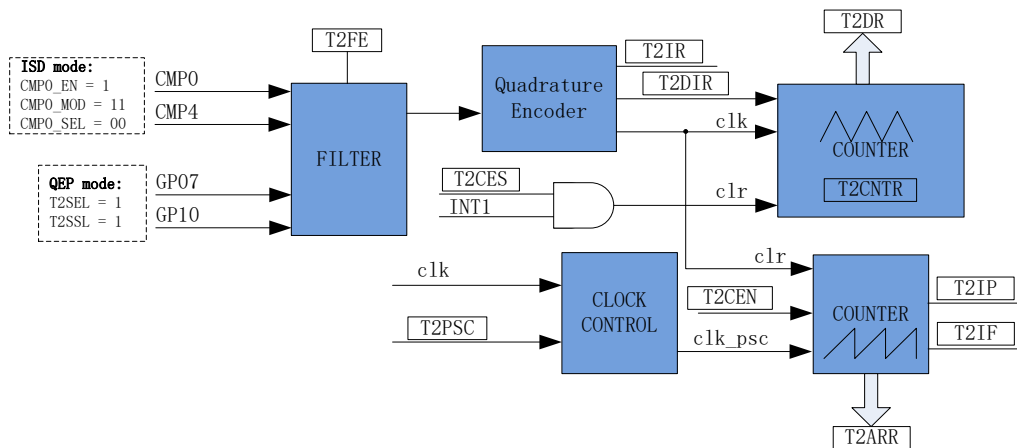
T2DR

T2FE

T2IR

T2DIR

ISD mode:
CMP0_EN = 1
CMP0_MOD = 11
CMP0_SEL = 00

CMP0

CMP4

Quadrature Encoder

clk

COUNTER

T2CNTR

FILTER

QEP mode:
T2SEL = 1
T2SSL = 1

GP07

GP10

T2CES

INT1

clr

clr

clk

CLOCK CONTROL

T2CEN

COUNTER

T2IP

T2IF

T2PSC

clk_psc

T2ARR